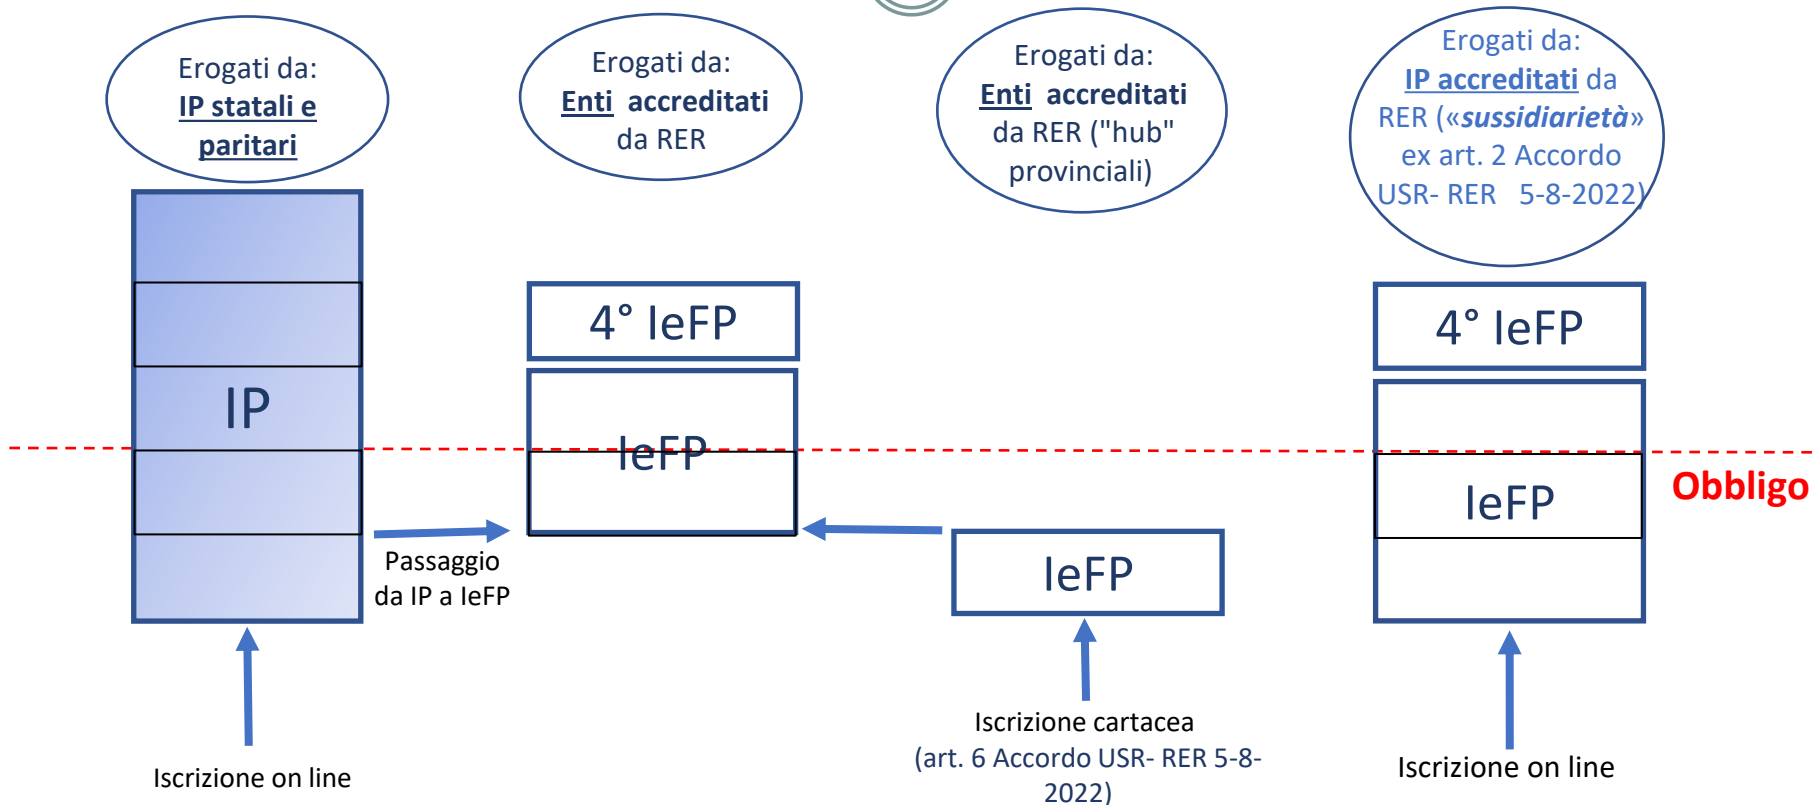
Erogati da:
IP statali e paritari

Erogati da:
Enti accreditati da RER

Erogati da:
Enti accreditati da RER ("hub" provinciali)

Erogati da:
IP accreditati da RER («sussidiarietà» ex art. 2 Accordo USR- RER 5-8-2022)

IP

4° IeFP

IeFP

IeFP

4° IeFP

IeFP

Obbligo

Passaggio da IP a IeFP

Iscrizione on line

Iscrizione cartacea (art. 6 Accordo USR- RER 5-8-2022)

Iscrizione on line